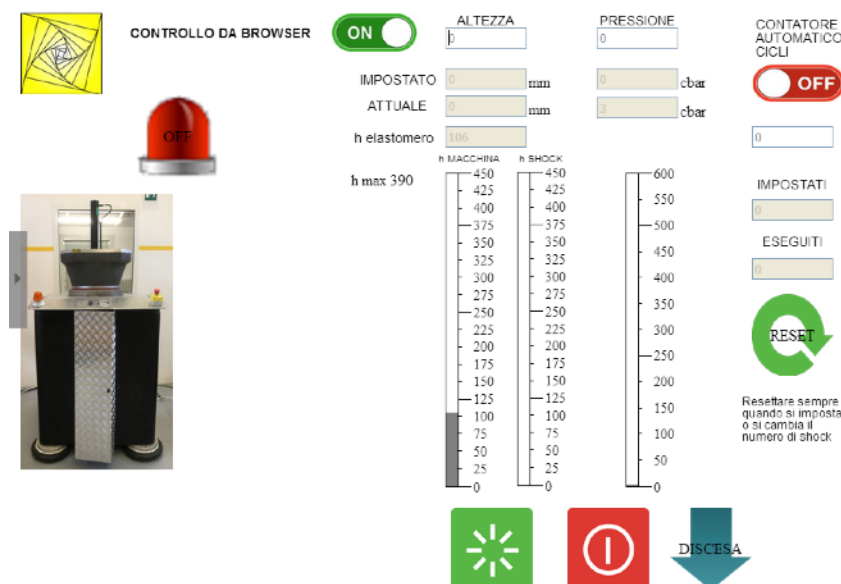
CONTROLLO DA BROWSER

ON

ALTEZZA
0

PRESSIONE
0

CONTATORE AUTOMATICO CICLI

OFF

OFF

IMPOSTATO 0 mm 0 cbar
ATTUALE 0 mm 3 cbar

h elastomero 106

0

h max 390

h MACCHINA
450
425
400
375
350
325
300
275
250
225
200
175
150
125
100
75
50
25
0

h SHOCK
450
425
400
375
350
325
300
275
250
225
200
175
150
125
100
75
50
25
0

600
550
500
450
400
350
300
250
200
150
100
50
0

IMPOSTATI
0

ESEGUITI
0

RESET

Resettare sempre quando si imposta o si cambia il numero di shock

DISCESA